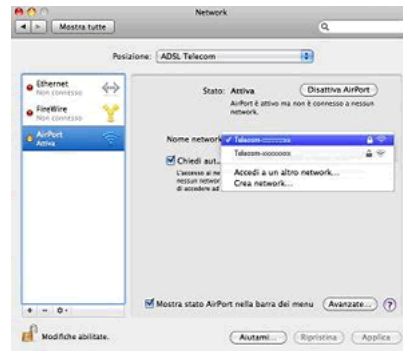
Network

Mostra tutte

Posizione: ADSL Telecom

Ethernet
Non connesso

FireWire
Non connesso

AirPort
Attiva

Stato: Attiva

Disattiva AirPort

AirPort è attivo ma non è connesso a nessun network.

Nome network ✓ Telecom-xxxxxxxx

Telecom-xxxxxxxx

Accedi a un altro network...
Crea network...

Chiedi aut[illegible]

L'accesso ai ne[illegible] nessun networ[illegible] di accedere ad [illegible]

Mostra stato AirPort nella barra dei menu

Avanzate...

?

Modifiche abilitate.

Aiutami...

Ripristina

Applica